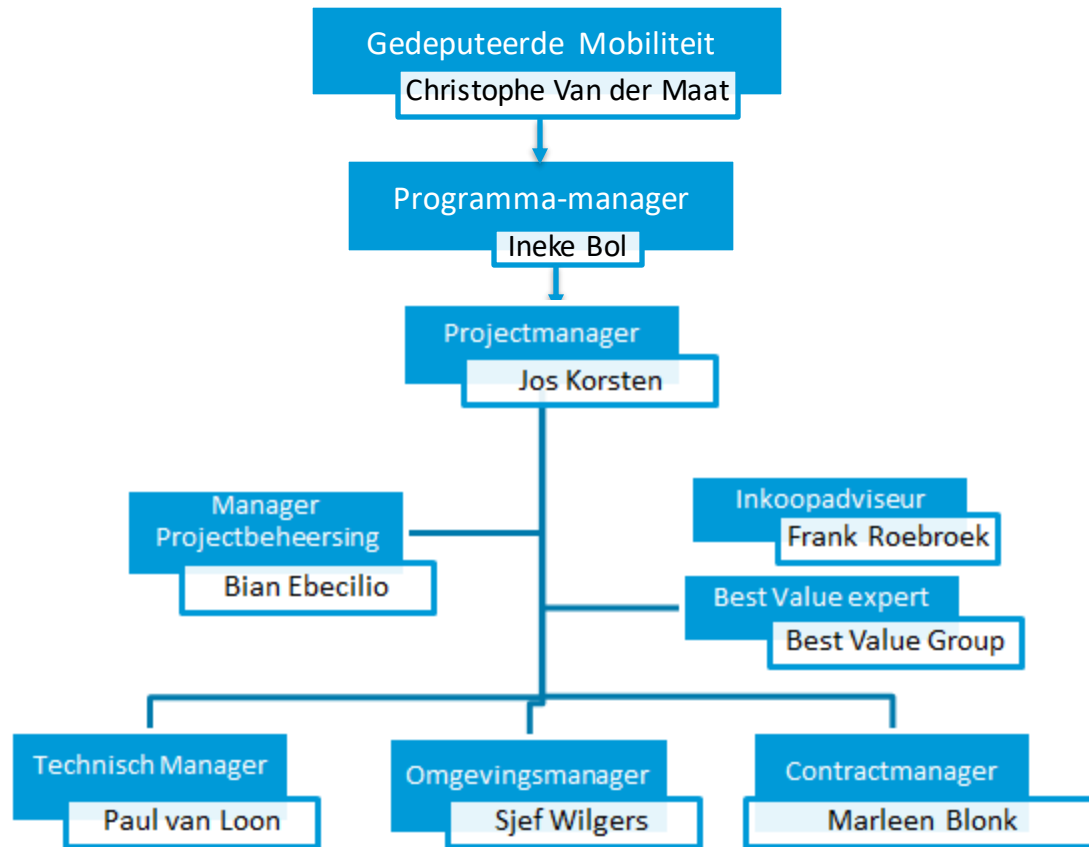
Gedeputeerde Mobiliteit
Christophe Van der Maat

Programma-manager
Ineke Bol

Projectmanager
Jos Korsten

Manager Projectbeheersing
Bian Ebecilio

Inkoopadviseur
Frank Roebroek

Best Value expert
Best Value Group

Technisch Manager
Paul van Loon

Omgevingsmanager
Sjef Wilgers

Contractmanager
Marleen Blonk